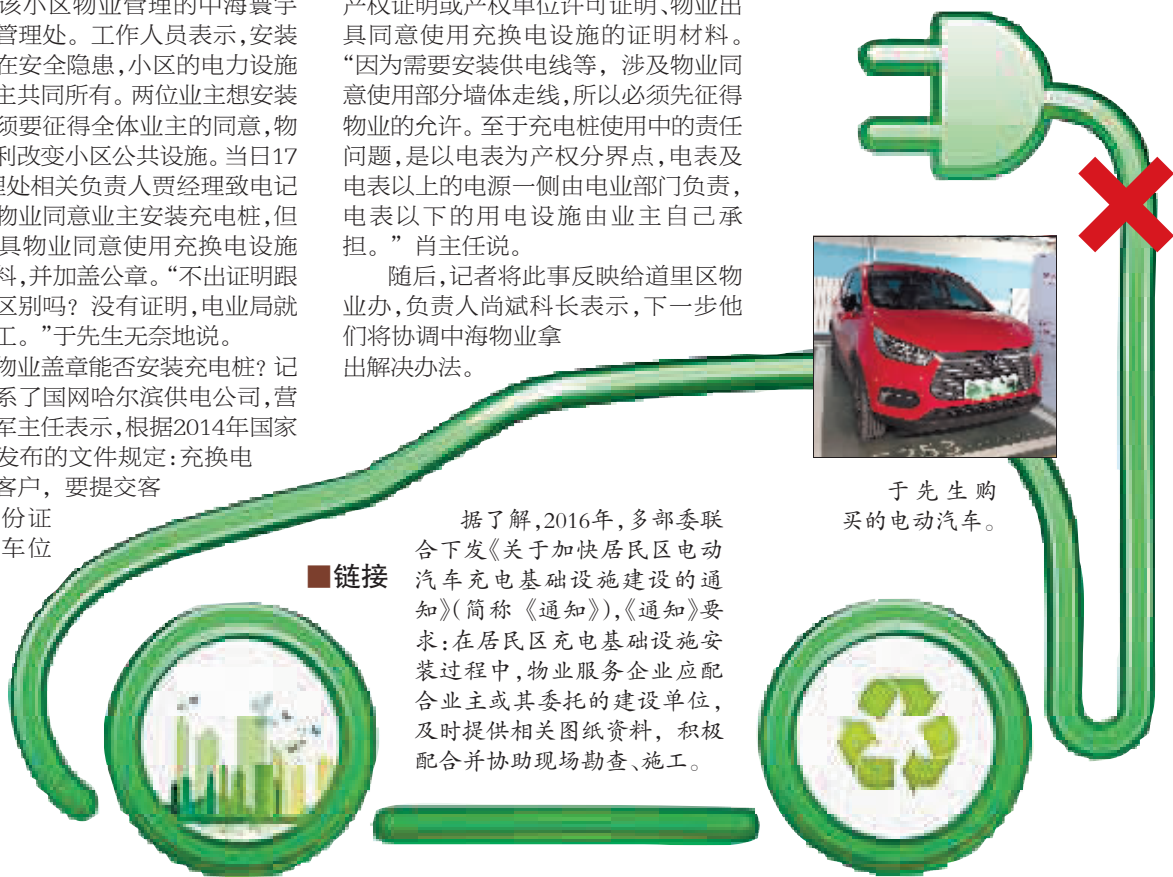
该小区物业管理的中海寰宇管理处。工作人员表示,安装在安全隐患,小区的电力设施主共同所有。两位业主想安装须要征得全体业主的同意,物利改变小区公共设施。当日17理处相关负责人贾经理致电记物业同意业主安装充电桩,但具物业同意使用充换电设施料,并加盖公章。“不出证明跟区别吗?没有证明,电业局就工。”于先生无奈地说。

物业盖章能否安装充电桩?记系了国网哈尔滨供电公司,营军主任表示,根据2014年国家发布的文件规定:充换电客户,要提交客份证车位

产权证明或产权单位许可证明、物业出具同意使用充换电设施的证明材料。“因为需要安装供电线等,涉及物业同意使用部分墙体走线,所以必须先征得物业的允许。至于充电桩使用中的责任问题,是以电表为产权分界点,电表及电表以上的电源一侧由电业部门负责,电表以下的用电设施由业主自己承担。”肖主任说。

随后,记者将此事反映给道里区物业办,负责人尚斌科长表示,下一步他们将协调中海物业拿出解决办法。

于先生购买的电动汽车。

■链接

据了解,2016年,多部委联合下发《关于加快居民区电动汽车充电基础设施建设的通知》(简称《通知》),《通知》要求:在居民区充电基础设施安装过程中,物业服务企业应配合业主或其委托的建设单位,及时提供相关图纸资料,积极配合并协助现场勘查、施工。